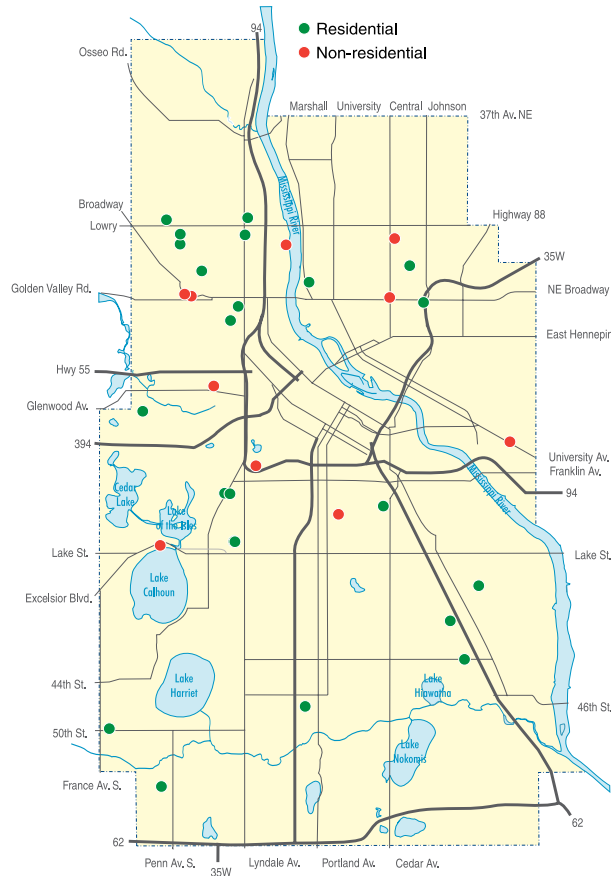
Residential
Non-residential

94
Osseo Rd.
Marshall
University
Central
Johnson
37th Av. NE
Mississippi River
Broadway
Lowry
Highway 88
35W
Golden Valley Rd.
NE Broadway
East Hennepin
Hwy 55
Glenwood Av.
394
University Av.
Franklin Av.
94
Cedar Lake
Lake of the Isles
Mississippi River
Lake St.
Lake St.
Excelsior Blvd.
Lake Calhoun
44th St.
Lake Harriet
Lake Hiawatha
46th St.
50th St.
Lake Nokomis
France Av. S.
62
62
Penn Av. S.
Lyndale Av.
Portland Av.
Cedar Av.
35W